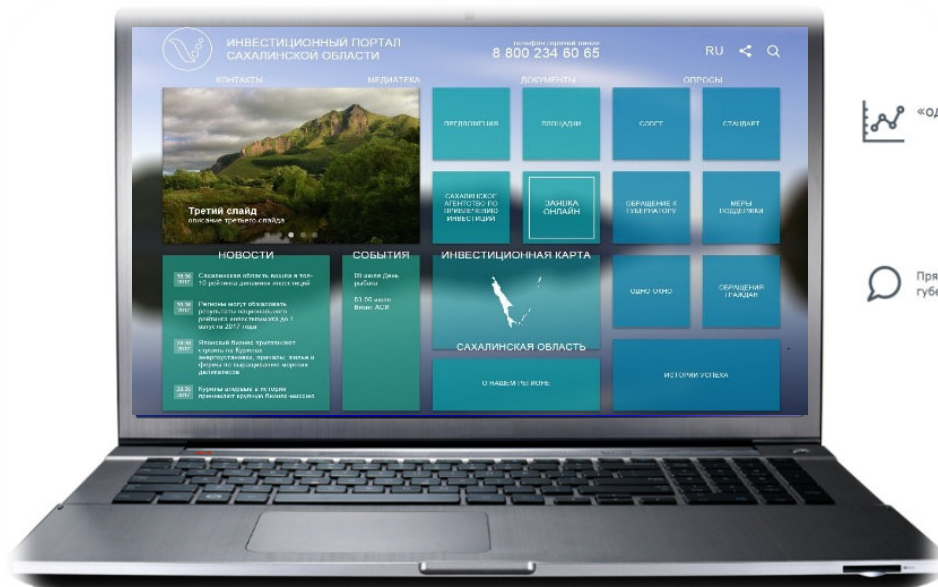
ИНВЕСТИЦИОННЫЙ ПОРТАЛ САХАЛИНСКОЙ ОБЛАСТИ

телефон горячей линии
8 800 234 60 65

RU

КОНТАКТЫ
МЕДИАТЕКА
ДОКУМЕНТЫ
ОПРОСЫ

Третий слайд
описание третьего слайда

ПРЕДЛОЖЕНИЯ
ПЛОЩАДКИ
СОВЕТ
СТАНДАРТ

САХАЛИНСКОЕ АГЕНТСТВО ПО ПРИВЛЕЧЕНИЮ ИНВЕСТИЦИЙ
ЗАЯВКА ОНЛАЙН
ОБРАЩЕНИЕ К ГУБЕРНАТОРУ
МЕРЫ ПОДДЕРЖКИ

НОВОСТИ

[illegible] Сахалинская область вошла в топ-10 рейтинга динамики инвестиций

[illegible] Регионы могут обсуждать результаты национального рейтинга инвестклимата до 1 августа 2017 года

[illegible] Японский бизнес приглашают строить на Курилах энергоустановки, причалы, заводы и фермы по выращиванию морских деликатесов

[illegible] Курилы впервые в истории принимают крупный бизнес-миссию

СОБЫТИЯ

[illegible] июля День рыбака

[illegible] июля Вопрос АСИ

ИНВЕСТИЦИОННАЯ КАРТА

САХАЛИНСКАЯ ОБЛАСТЬ

О НАШЕМ РЕГИОНЕ

ОДНО ОКНО
ОБРАЩЕНИЯ ГРАЖДАН

ИСТОРИИ УСПЕХА

«ОД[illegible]

Пря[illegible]
губе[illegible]